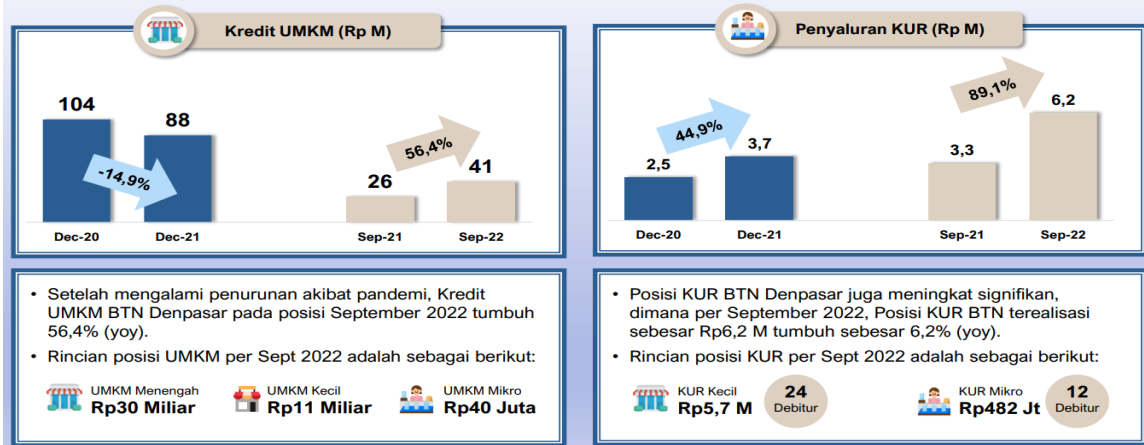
Kredit UMKM (Rp M)

104

88

-14,9%

56,4%

26

41

Dec-20

Dec-21

Sep-21

Sep-22

Penyaluran KUR (Rp M)

44,9%

89,1%

2,5

3,7

3,3

6,2

Dec-20

Dec-21

Sep-21

Sep-22

• Setelah mengalami penurunan akibat pandemi, Kredit UMKM BTN Denpasar pada posisi September 2022 tumbuh 56,4% (yoy).

• Rincian posisi UMKM per Sept 2022 adalah sebagai berikut:

UMKM Menengah
Rp30 Miliar

UMKM Kecil
Rp11 Miliar

UMKM Mikro
Rp40 Juta

• Posisi KUR BTN Denpasar juga meningkat signifikan, dimana per September 2022, Posisi KUR BTN terealisasi sebesar Rp6,2 M tumbuh sebesar 6,2% (yoy).

• Rincian posisi KUR per Sept 2022 adalah sebagai berikut:

KUR Kecil
Rp5,7 M

24
Debitur

KUR Mikro
Rp482 Jt

12
Debitur